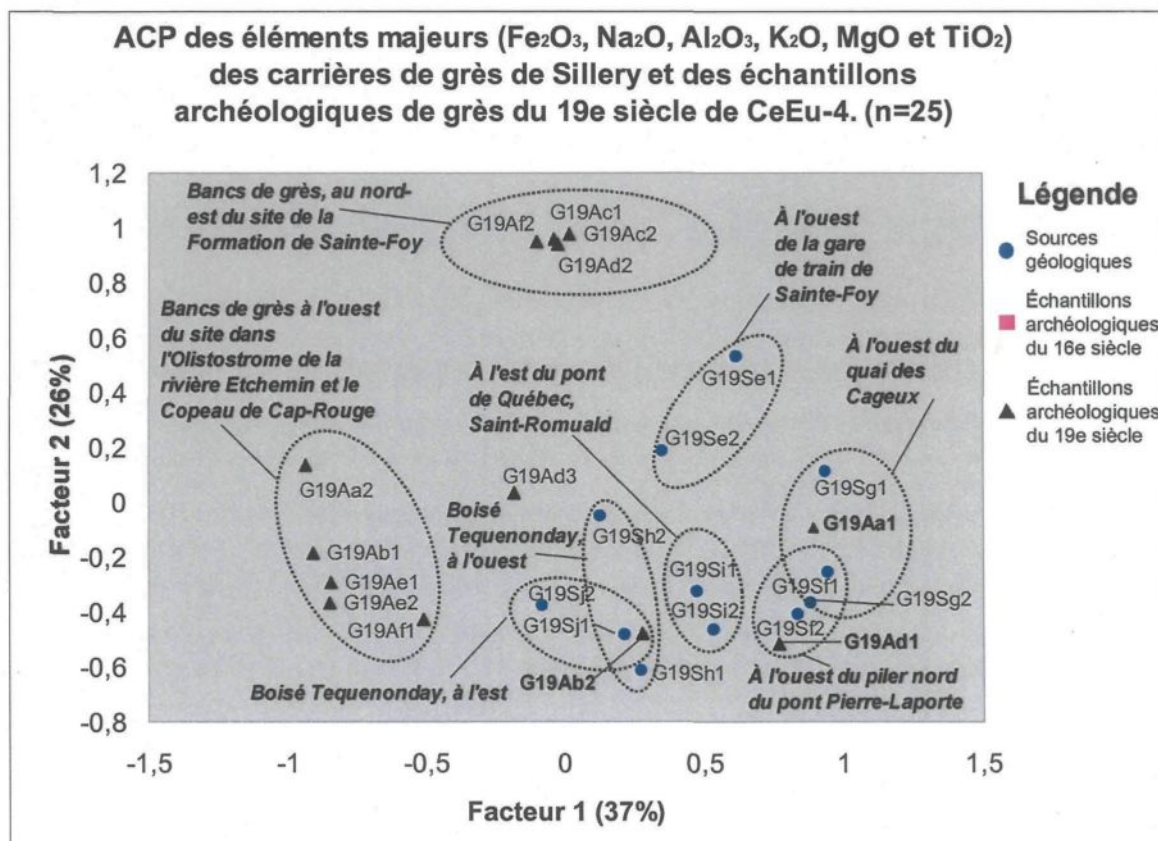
ACP des éléments majeurs ($Fe_2O_3$, $Na_2O$, $Al_2O_3$, $K_2O$, MgO et $TiO_2$) des carrières de grès de Sillery et des échantillons archéologiques de grès du 19e siècle de CeEu-4. (n=25)

Légende
Sources géologiques
Échantillons archéologiques du 16e siècle
Échantillons archéologiques du 19e siècle

Bancs de grès, au nord-est du site de la Formation de Sainte-Foy
G19Af2
G19Ac1
G19Ac2
G19Ad2

À l'ouest de la gare de train de Sainte-Foy

Bancs de grès à l'ouest du site dans l'Olistostrome de la rivière Etchemin et le Copeau de Cap-Rouge

À l'est du pont de Québec, Saint-Romuald

À l'ouest du quai des Cageux

G19Se1
G19Se2
G19Aa2
G19Ad3
G19Sg1
Boisé Tequenonday, à l'ouest
G19Sh2
G19Aa1
G19Ab1
G19Si1
G19Sf1
G19Ae1
G19Sj2
G19Si2
G19Sg2
G19Ae2
G19Sf2
G19Af1
G19Sj1
G19Ad1
Boisé Tequenonday, à l'est
G19Ab2
G19Sh1
À l'ouest du piler nord du pont Pierre-Laporte

Facteur 2 (26%)
1,2
1
0,8
0,6
0,4
0,2
0
-0,2
-0,4
-0,6
-0,8
-1,5
-1
-0,5
0
0,5
1
1,5
Facteur 1 (37%)